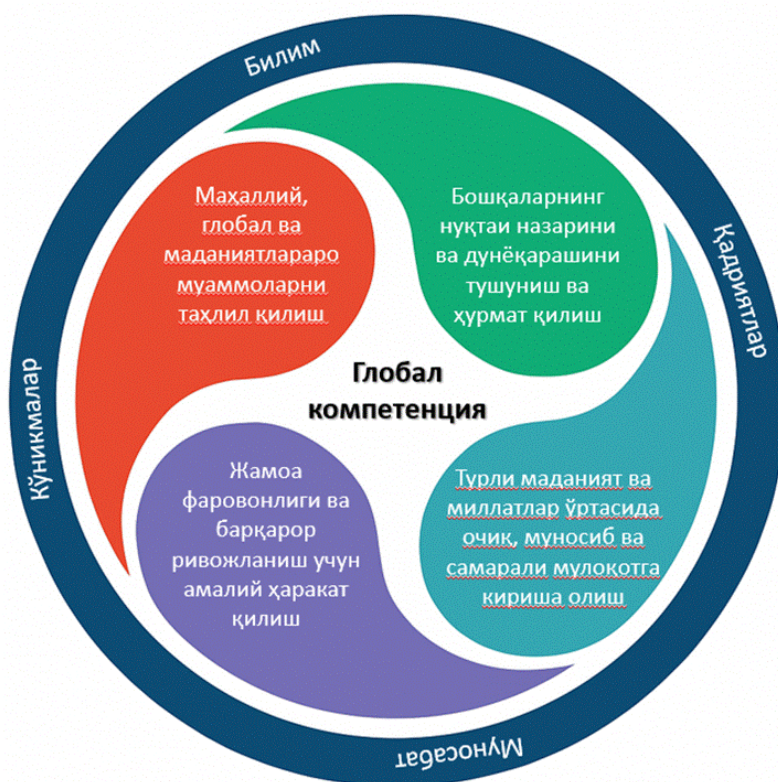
Билим

Кадриятлар

Муносабат

Кўникмалар

Маҳаллий, глобал ва маданиятлараро муаммоларни таҳлил қилиш

Бошқаларнинг нуқтаи назарини ва дунёқарашини тушуниш ва ҳурмат қилиш

Глобал компетенция

Жамоа фаровонлиги ва барқарор ривожланиш учун амалий ҳаракат қилиш

Турли маданият ва миллатлар ўртасида очиқ, муносиб ва самарали мулоқотга кириша олиш